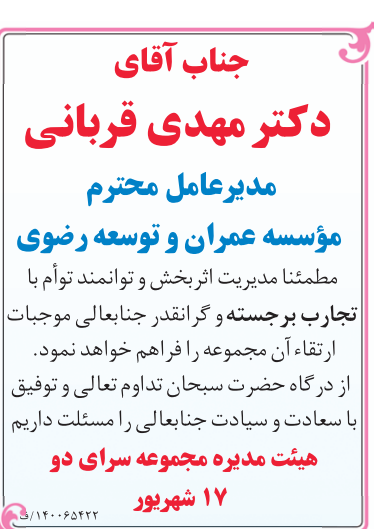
جناب آقای
دکتر مهدی قربانی
مدیرعامل محترم
مؤسسه عمران و توسعه رضوی

مطمئنا مدیریت اثربخش و توانمند توأم با تجارب برجسته و گرانقدر جنابعالی موجبات ارتقاء آن مجموعه را فراهم خواهد نمود.
از درگاه حضرت سبحان تداوم تعالی و توفیق با سعادت و سیادت جنابعالی را مسئلت داریم

هیئت مدیره مجموعه سرای دو

۱۷ شهریور

۱۴۰۰۶۵۴۲۲/ف